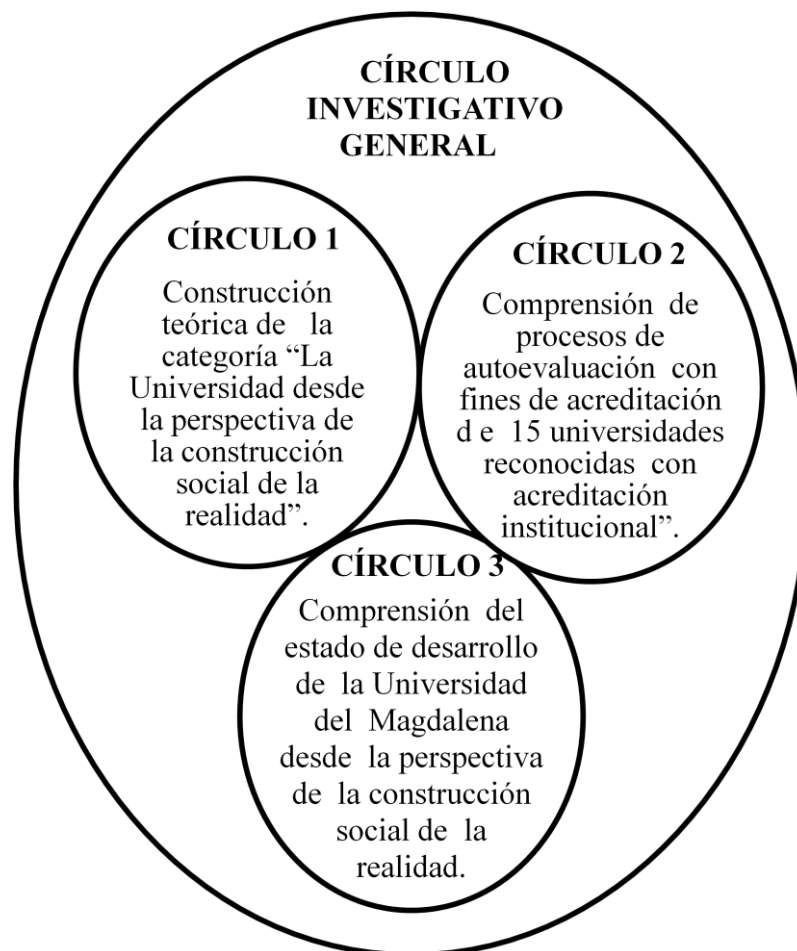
CÍRCULO INVESTIGATIVO GENERAL

CÍRCULO 1

Construcción teórica de la categoría "La Universidad desde la perspectiva de la construcción social de la realidad".

CÍRCULO 2

Comprensión de procesos de autoevaluación con fines de acreditación d e 15 universidades reconocidas con acreditación institucional".

CÍRCULO 3

Comprensión del estado de desarrollo de la Universidad del Magdalena desde la perspectiva de la construcción social de la realidad.